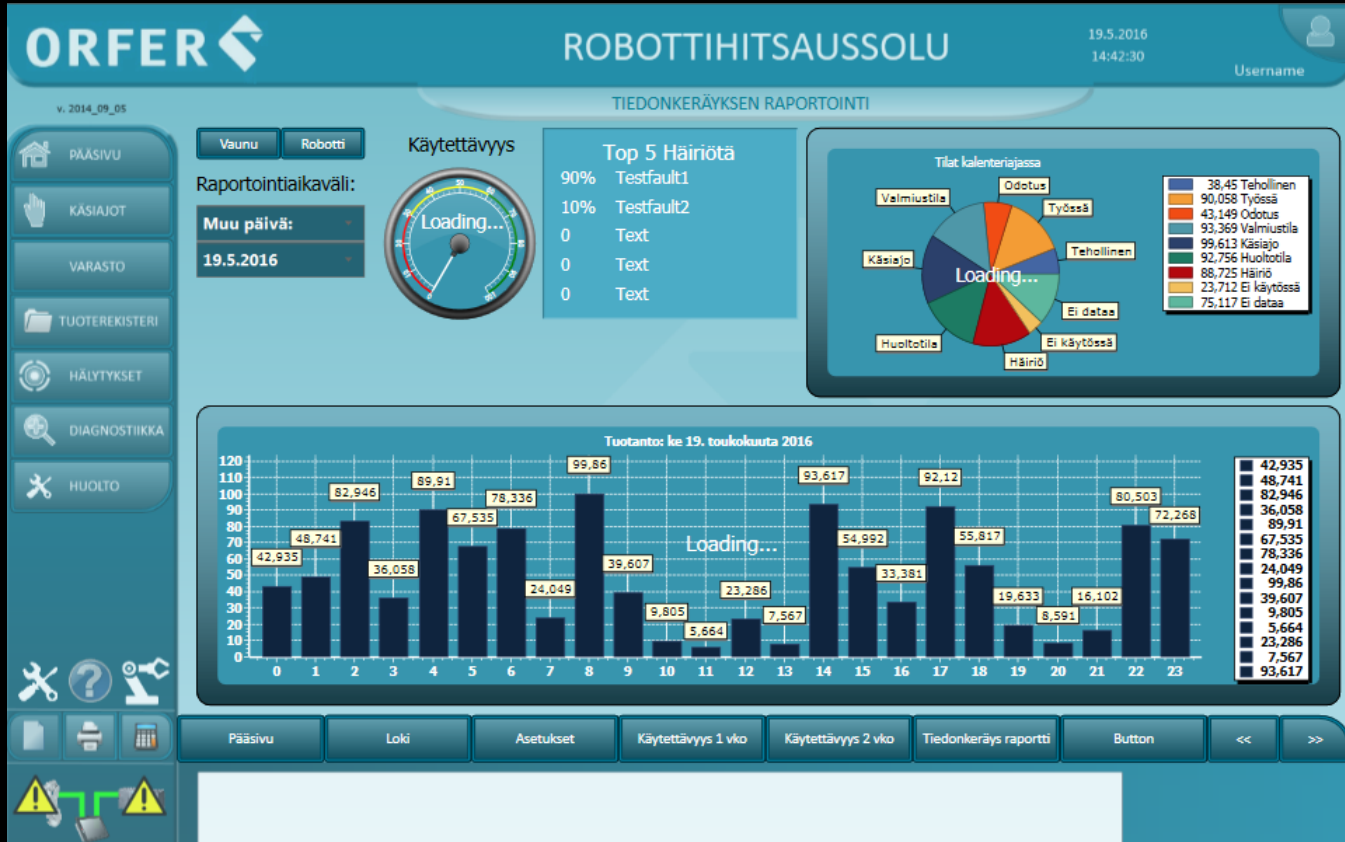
ORFER

ROBOTTIHITSAUSSOLU

19.5.2016
14:42:30

Username

v. 2014_09_05

TIEDONKERÄYKSEN RAPORTOINTI

PÄÄSIVU
KÄSIAJOT
VARASTO
TUOTEREKISTERI
HÄLYTYKSET
DIAGNOSTIIKKA
HUOLTO

Vaunu
Robotti

Raportointiaikaväli:
Muu päivä:
19.5.2016

Käytettävyys
Loading...

Top 5 Häiriötä
90% Testfault1
10% Testfault2
0 Text
0 Text
0 Text

Tilat kalenteriajassa
Valmiustila
Odotus
Työssä
Tehollinen
Käsiajo
Loading...
Ei dataa
Huoltotila
Ei käytössä
Häiriö

38,45 Tehollinen
90,058 Työssä
43,149 Odotus
93,369 Valmiustila
99,613 Käsiajo
92,756 Huoltotila
88,725 Häiriö
23,712 Ei käytössä
75,117 Ei dataa

Tuotanto: ke 19. toukokuuta 2016

120
110
100
90
80
70
60
50
40
30
20
10
0

42,935
48,741
82,946
36,058
89,91
67,535
78,336
24,049
99,86
39,607
9,805
5,664
23,286
7,567
93,617
54,992
33,381
92,12
55,817
19,633
8,591
16,102
80,503
72,268

Loading...

0 1 2 3 4 5 6 7 8 9 10 11 12 13 14 15 16 17 18 19 20 21 22 23

42,935
48,741
82,946
36,058
89,91
67,535
78,336
24,049
99,86
39,607
9,805
5,664
23,286
7,567
93,617

Pääsivu
Loki
Asetukset
Käytettävyys 1 vko
Käytettävyys 2 vko
Tiedonkeräys raportti
Button
<<
>>